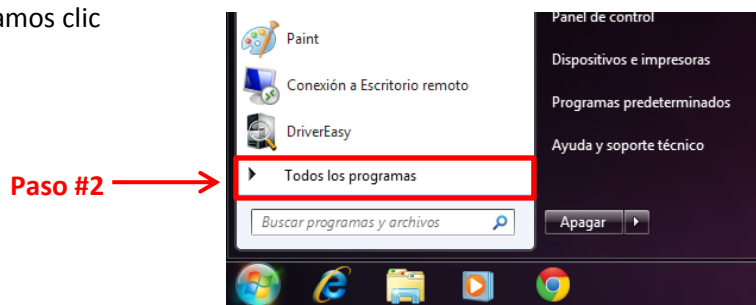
amos clic

Paint
Conexión a Escritorio remoto
DriverEasy
Todos los programas
Buscar programas y archivos

Panel de control
Dispositivos e impresoras
Programas predeterminados
Ayuda y soporte técnico
Apagar

Paso #2